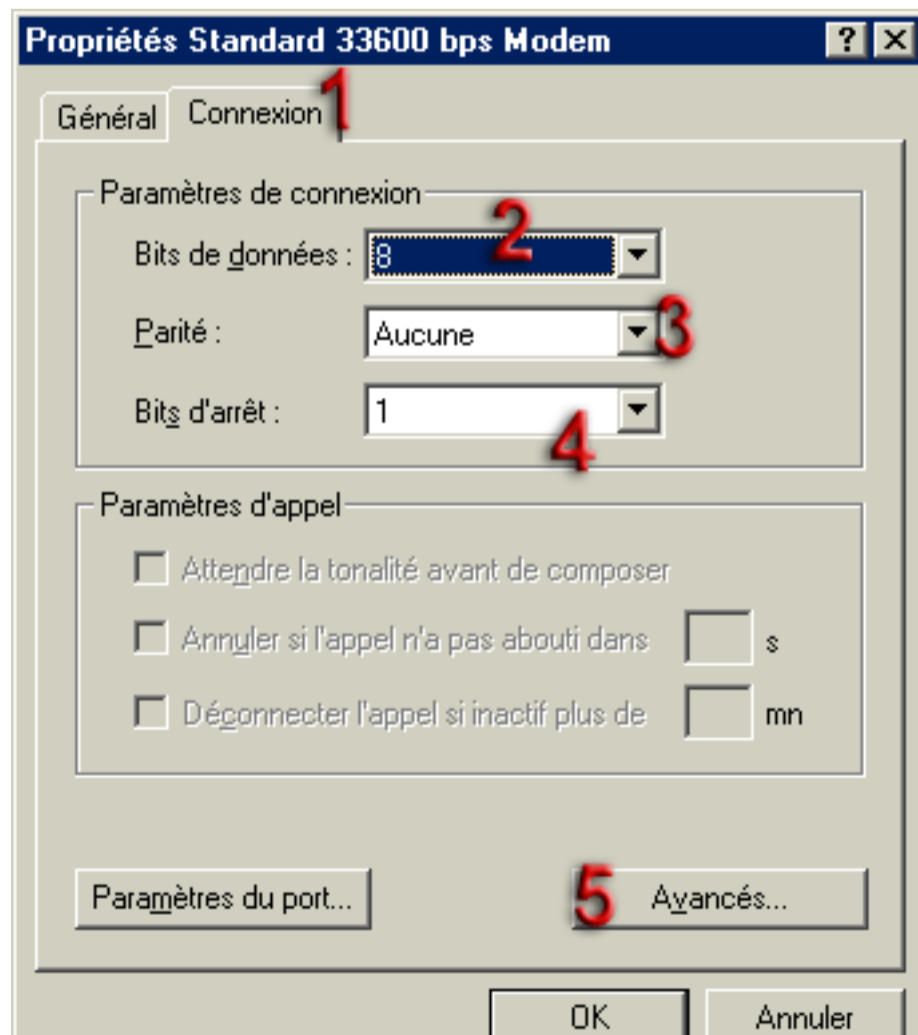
Propriétés Standard 33600 bps Modem

? X

Général Connexion 1

Paramètres de connexion

Bits de données : 8 2

Parité : Aucune 3

Bits d'arrêt : 1

4

Paramètres d'appel

Attendre la tonalité avant de composer

Annuler si l'appel n'a pas abouti dans s

Déconnecter l'appel si inactif plus de mn

Paramètres du port...

5 Avancés...

OK Annuler